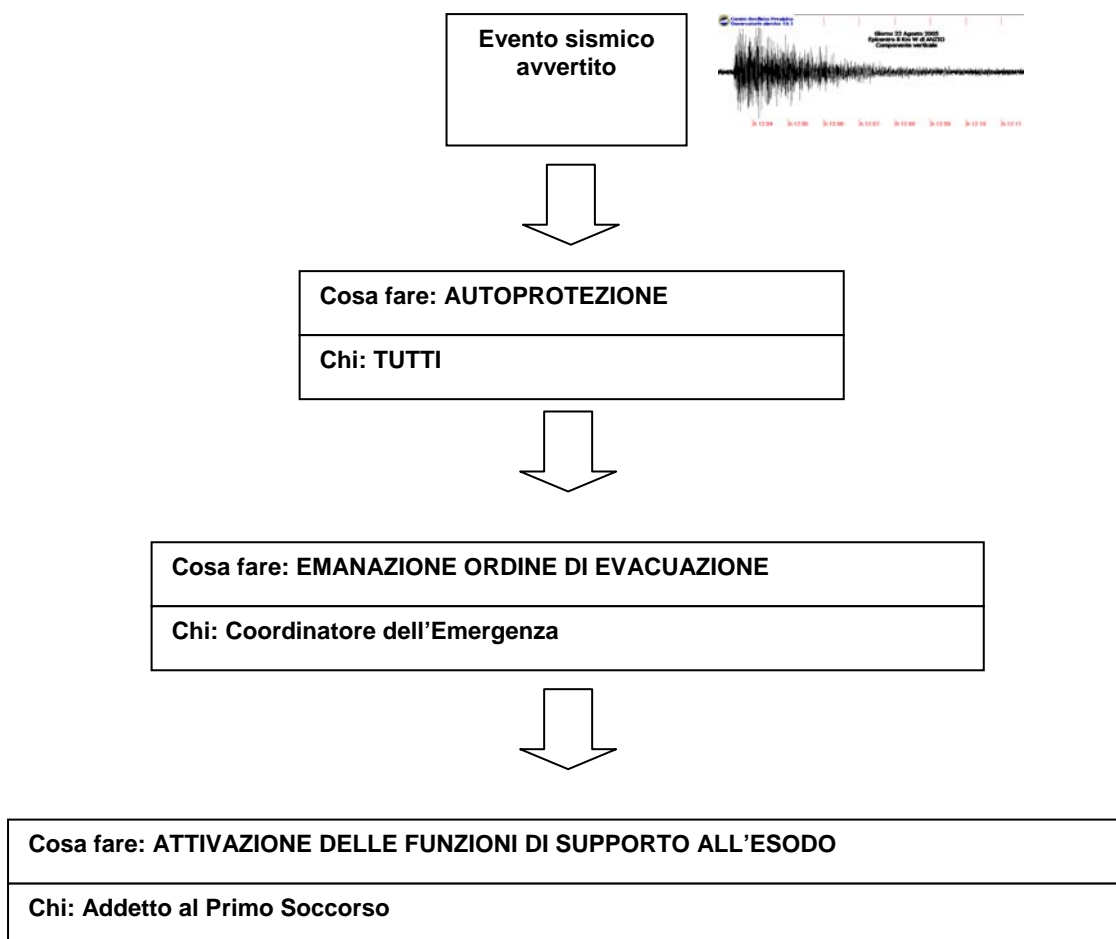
Evento sismico avvertito

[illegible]
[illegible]

Giorno 22 Agosto 2005
Epicentro 8 Km W di ANZIO
Componente verticale

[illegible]

Cosa fare: AUTOPROTEZIONE

Chi: TUTTI

Cosa fare: EMANAZIONE ORDINE DI EVACUAZIONE

Chi: Coordinatore dell’Emergenza

Cosa fare: ATTIVAZIONE DELLE FUNZIONI DI SUPPORTO ALL’ESODO

Chi: Addetto al Primo Soccorso